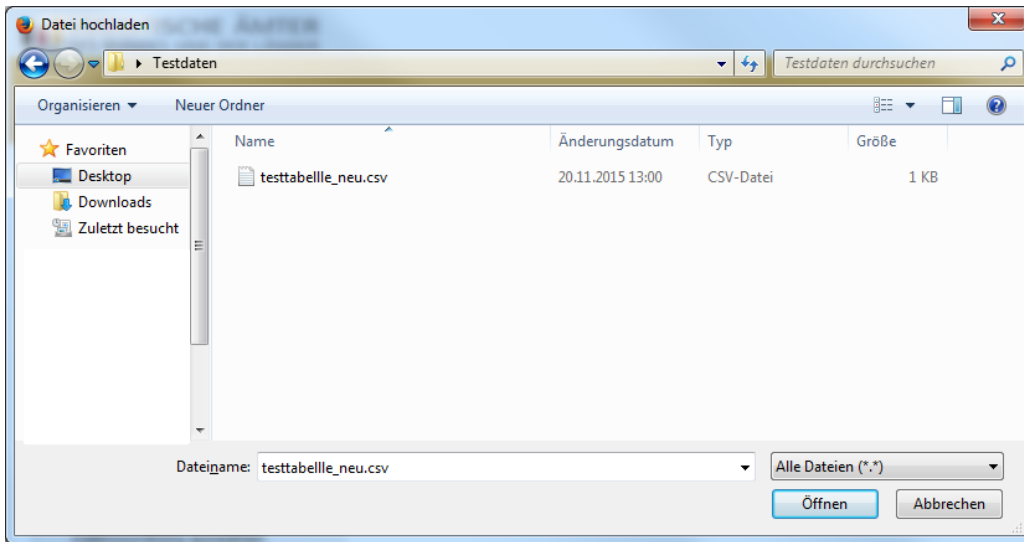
Datei hochladen

Testdaten

Testdaten durchsuchen

Organisieren ▾ Neuer Ordner

Favoriten
Desktop
Downloads
Zuletzt besucht

| Name | Änderungsdatum | Typ | Größe |
|---|---|---|---|
| testtabellle_neu.csv | 20.11.2015 13:00 | CSV-Datei | 1 KB |

Dateiname: testtabellle_neu.csv

Alle Dateien (*.*)

Öffnen Abbrechen